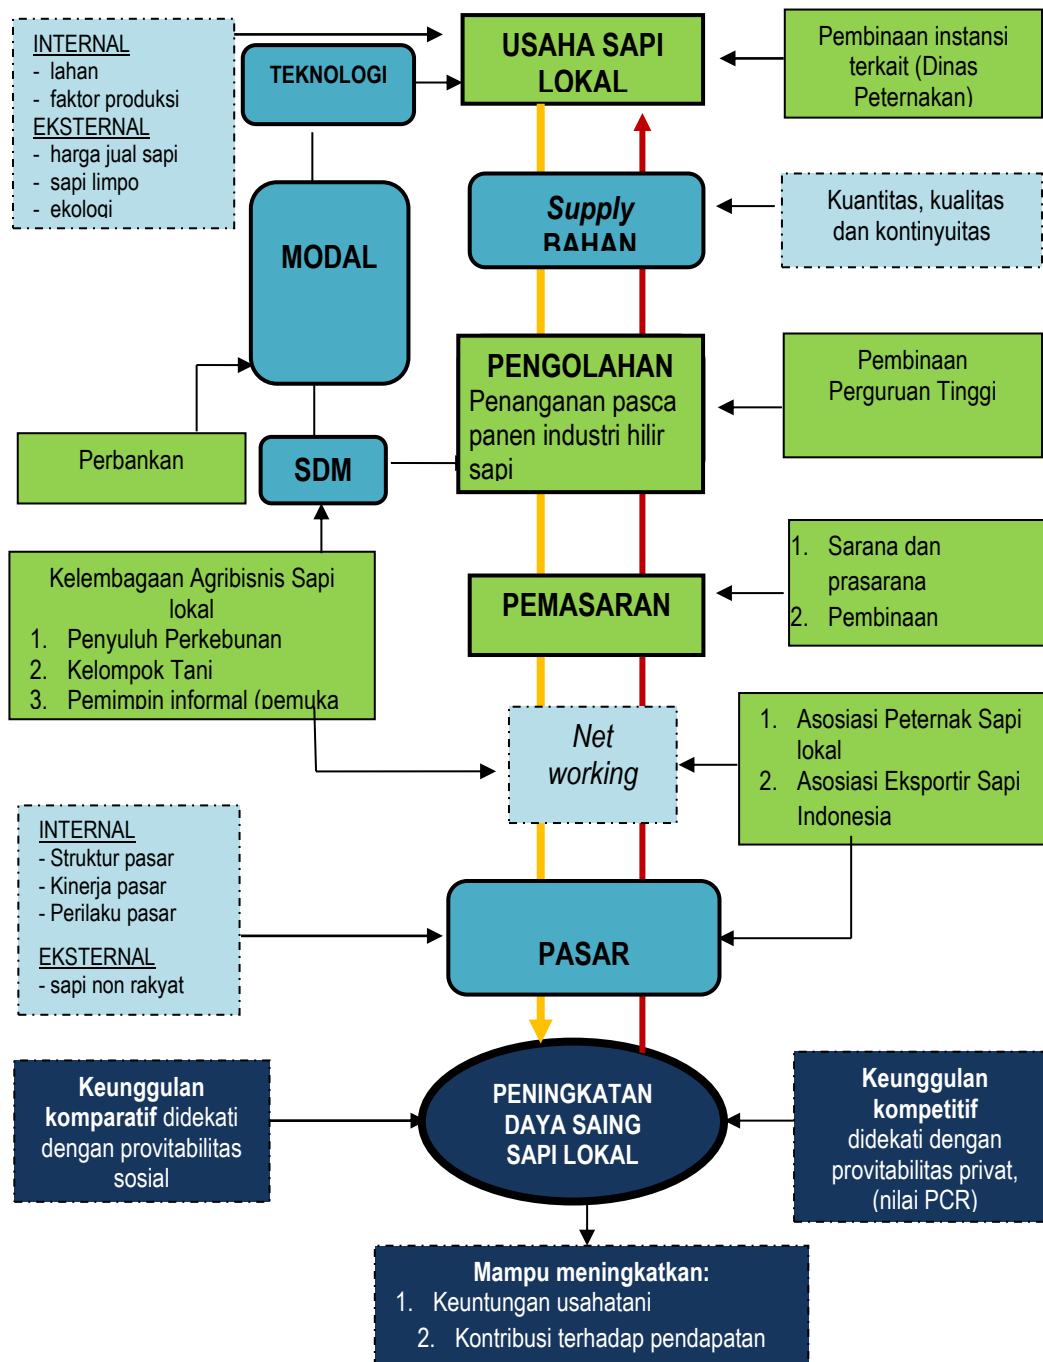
INTERNAL
- lahan
- faktor produksi
EKSTERNAL
- harga jual sapi
- sapi limpo
- ekologi

TEKNOLOGI

USAHA SAPI LOKAL

Pembinaan instansi terkait (Dinas Peternakan)

MODAL

Supply BAHAN

Kuantitas, kualitas dan kontinyuitas

PENGOLAHAN
Penanganan pasca panen industri hilir sapi

Pembinaan Perguruan Tinggi

Perbankan

SDM

Kelembagaan Agribisnis Sapi lokal
1. Penyuluh Perkebunan
2. Kelompok Tani
3. Pemimpin informal (pemuka

PEMASARAN

1. Sarana dan prasarana
2. Pembinaan

Net working

1. Asosiasi Peternak Sapi lokal
2. Asosiasi Eksportir Sapi Indonesia

INTERNAL
- Struktur pasar
- Kinerja pasar
- Perilaku pasar

EKSTERNAL
- sapi non rakyat

PASAR

Keunggulan komparatif didekati dengan provitabilitas sosial

PENINGKATAN DAYA SAING SAPI LOKAL

Keunggulan kompetitif didekati dengan provitabilitas privat, (nilai PCR)

Mampu meningkatkan:
1. Keuntungan usahatani
2. Kontribusi terhadap pendapatan